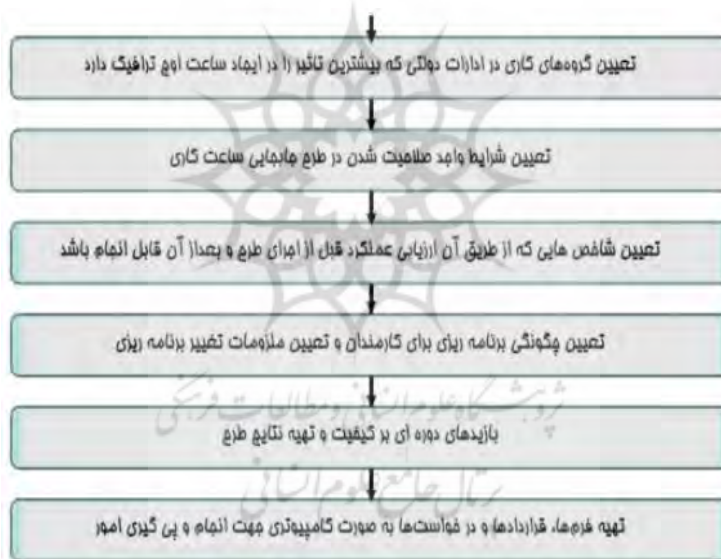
تعیین گروه‌های کاری در ادارات دولتی که بیشترین تاثیر را در ایجاد ساعت اوج ترافیک دارد

تعیین شرایط واجد صلاحیت شدن در طرح جابجایی ساعت کاری

تعیین شاخص هایی که از طریق آن ارزیابی عملکرد قبل از اجرای طرح و بعداز آن قابل انجام باشد

تعیین چگونگی برنامه ریزی برای کارمندان و تعیین ملزومات تغییر برنامه ریزی

بازدیدهای دوره ای بر کیفیت و تهیه نتایج طرح

تهیه فرم‌ها، قراردادها و درخواست‌ها به صورت کامپیوتری جهت انجام و پی گیری امور

پژوهشگاه علوم انسانی و مطالعات فرهنگی
پرتال جامع علوم انسانی